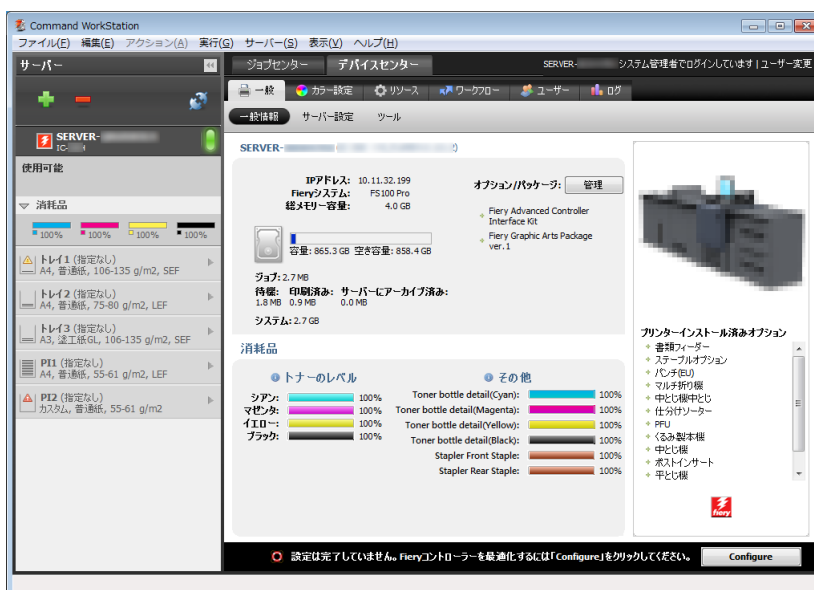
Command WorkStation

ファイル(F) 編集(E) アクション(A) 実行(G) サーバー(S) 表示(V) ヘルプ(H)

サーバー

SERVER-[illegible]
IC-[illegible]

使用可能

消耗品

100% 100% 100% 100%

トレイ1 (指定なし)
A4, 普通紙, 106-135 g/m2, SEF

トレイ2 (指定なし)
A4, 普通紙, 75-80 g/m2, LEF

トレイ3 (指定なし)
A3, 塗工紙GL, 106-135 g/m2, SEF

PI1 (指定なし)
A4, 普通紙, 55-61 g/m2

PI2 (指定なし)
カスタム, 普通紙, 55-61 g/m2

ジョブセンター デバイスセンター

SERVER-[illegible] システム管理者でログインしています | ユーザー変更

一般 カラー設定 リソース ワークフロー ユーザー ログ

一般情報 サーバー設定 ツール

SERVER-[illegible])

IPアドレス: 10.11.32.199
Fieryシステム: FS100 Pro
総メモリー容量: 4.0 GB

オプション/パッケージ: 管理

Fiery Advanced Controller Interface Kit

Fiery Graphic Arts Package ver.1

容量: 865.3 GB 空き容量: 858.4 GB

ジョブ: 2.7 MB
待機: 1.8 MB
印刷済み: 0.9 MB
サーバーにアーカイブ済み: 0.0 MB

システム: 2.7 GB

プリンターインストール済みオプション
書類フィーダー
ステープルオプション
パンチ(EU)
マルチ折り機
中とじ機中とじ
仕分けソーター
PFU
くるみ製本機
中とじ機
ポストインサート
平とじ機

消耗品

トナーのレベル
シアン: 100%
マゼンタ: 100%
イエロー: 100%
ブラック: 100%

その他
Toner bottle detail(Cyan): 100%
Toner bottle detail(Magenta): 100%
Toner bottle detail(Yellow): 100%
Toner bottle detail(Black): 100%
Stapler Front Staple: 100%
Stapler Rear Staple: 100%

fiery

設定は完了していません。Fieryコントローラーを最適化するには「Configure」をクリックしてください。 Configure